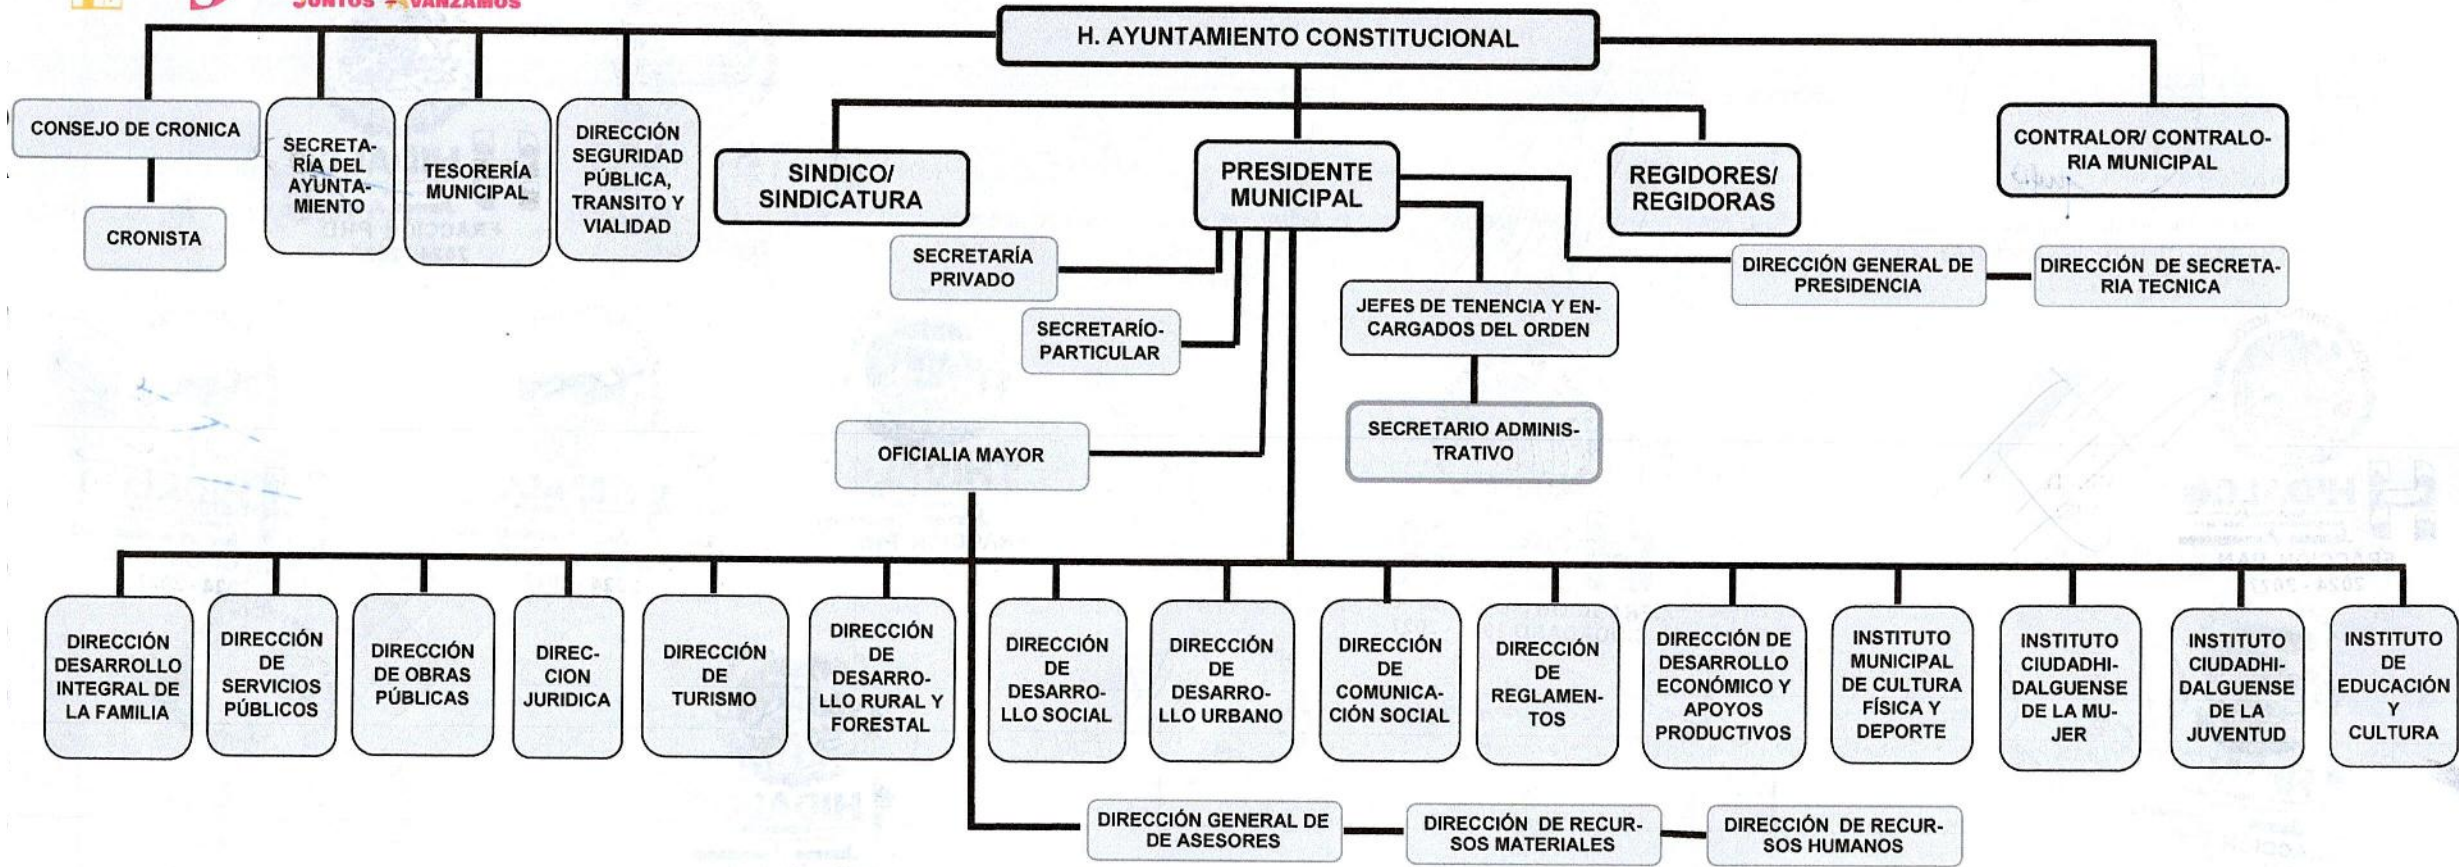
JUNTOS AVANZAMOS

H. AYUNTAMIENTO CONSTITUCIONAL

CONSEJO DE CRONICA

CRONISTA

SECRETARÍA DEL AYUNTAMIENTO

TESORERÍA MUNICIPAL

DIRECCIÓN SEGURIDAD PÚBLICA, TRANSITO Y VIALIDAD

SINDICO/ SINDICATURA

PRESIDENTE MUNICIPAL

REGIDORES/ REGIDORAS

CONTRALOR/ CONTRALORIA MUNICIPAL

SECRETARÍA PRIVADO

SECRETARÍO-PARTICULAR

JEFES DE TENENCIA Y ENCARGADOS DEL ORDEN

DIRECCIÓN GENERAL DE PRESIDENCIA

DIRECCIÓN DE SECRETARIA TECNICA

SECRETARIO ADMINISTRATIVO

OFICIALIA MAYOR

DIRECCIÓN DESARROLLO INTEGRAL DE LA FAMILIA

DIRECCIÓN DE SERVICIOS PÚBLICOS

DIRECCIÓN DE OBRAS PÚBLICAS

DIRECCION JURIDICA

DIRECCIÓN DE TURISMO

DIRECCIÓN DE DESARROLLO RURAL Y FORESTAL

DIRECCIÓN DE DESARROLLO SOCIAL

DIRECCIÓN DE DESARROLLO URBANO

DIRECCIÓN DE COMUNICACIÓN SOCIAL

DIRECCIÓN DE REGLAMENTOS

DIRECCIÓN DE DESARROLLO ECONÓMICO Y APOYOS PRODUCTIVOS

INSTITUTO MUNICIPAL DE CULTURA FÍSICA Y DEPORTE

INSTITUTO CIUDADHIDALGUENSE DE LA MUJER

INSTITUTO CIUDADHIDALGUENSE DE LA JUVENTUD

INSTITUTO DE EDUCACIÓN Y CULTURA

DIRECCIÓN GENERAL DE DE ASESORES

DIRECCIÓN DE RECURSOS MATERIALES

DIRECCIÓN DE RECURSOS HUMANOS